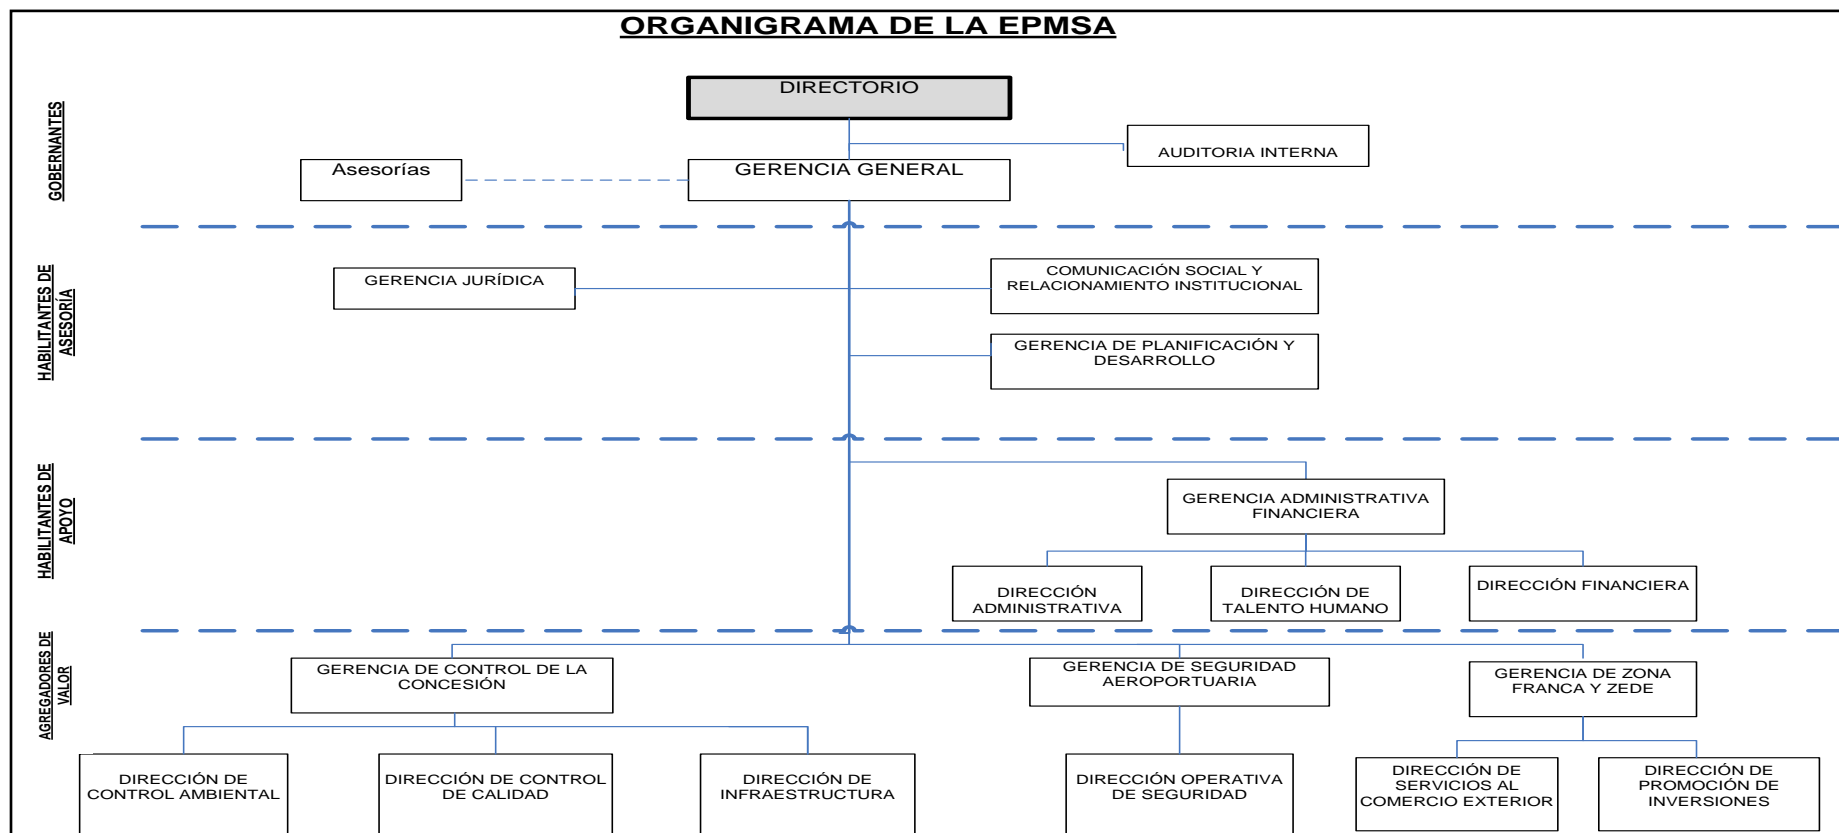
ORGANIGRAMA DE LA EPMSA

GOBERNANTES

DIRECTORIO

AUDITORIA INTERNA

Asesorías

GERENCIA GENERAL

HABILITANTES DE ASESORÍA

GERENCIA JURÍDICA

COMUNICACIÓN SOCIAL Y RELACIONAMIENTO INSTITUCIONAL

GERENCIA DE PLANIFICACIÓN Y DESARROLLO

HABILITANTES DE APOYO

GERENCIA ADMINISTRATIVA FINANCIERA

DIRECCIÓN ADMINISTRATIVA

DIRECCIÓN DE TALENTO HUMANO

DIRECCIÓN FINANCIERA

AGREGADORES DE VALOR

GERENCIA DE CONTROL DE LA CONCESIÓN

GERENCIA DE SEGURIDAD AEROPORTUARIA

GERENCIA DE ZONA FRANCA Y ZEDE

DIRECCIÓN DE CONTROL AMBIENTAL

DIRECCIÓN DE CONTROL DE CALIDAD

DIRECCIÓN DE INFRAESTRUCTURA

DIRECCIÓN OPERATIVA DE SEGURIDAD

DIRECCIÓN DE SERVICIOS AL COMERCIO EXTERIOR

DIRECCIÓN DE PROMOCIÓN DE INVERSIONES